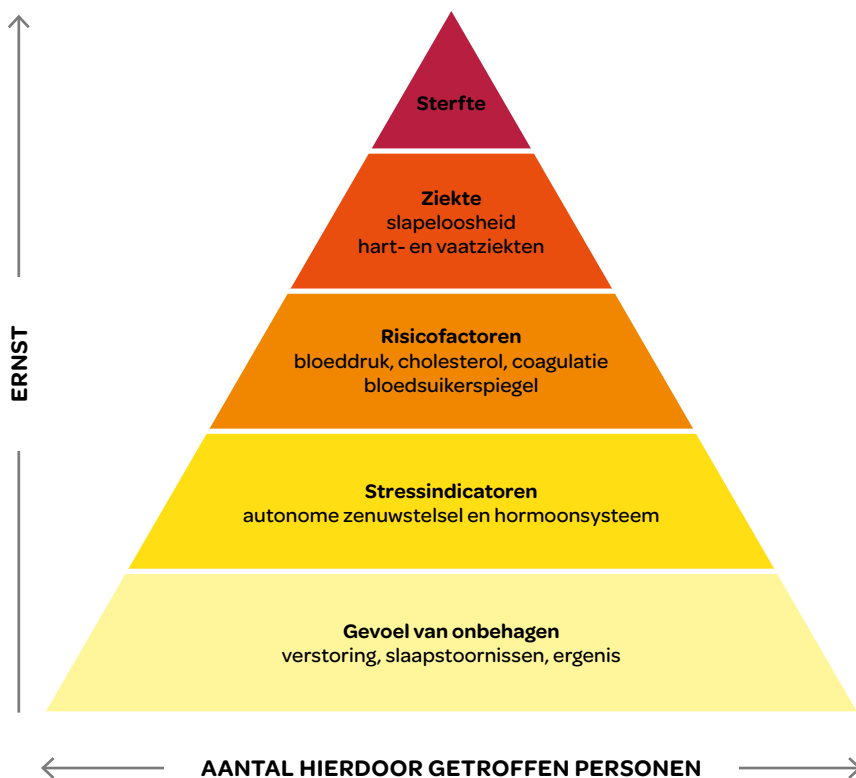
ERNST

Sterfte

Ziekte
slapeloosheid
hart- en vaatziekten

Risicofactoren
bloeddruk, cholesterol, coagulatie
bloedsuikerspiegel

Stressindicatoren
autonome zenuwstelsel en hormoonsysteem

Gevoel van onbehagen
verstoring, slaapstoornissen, ergenis

AANTAL HIERDOOR GETROFFEN PERSONEN